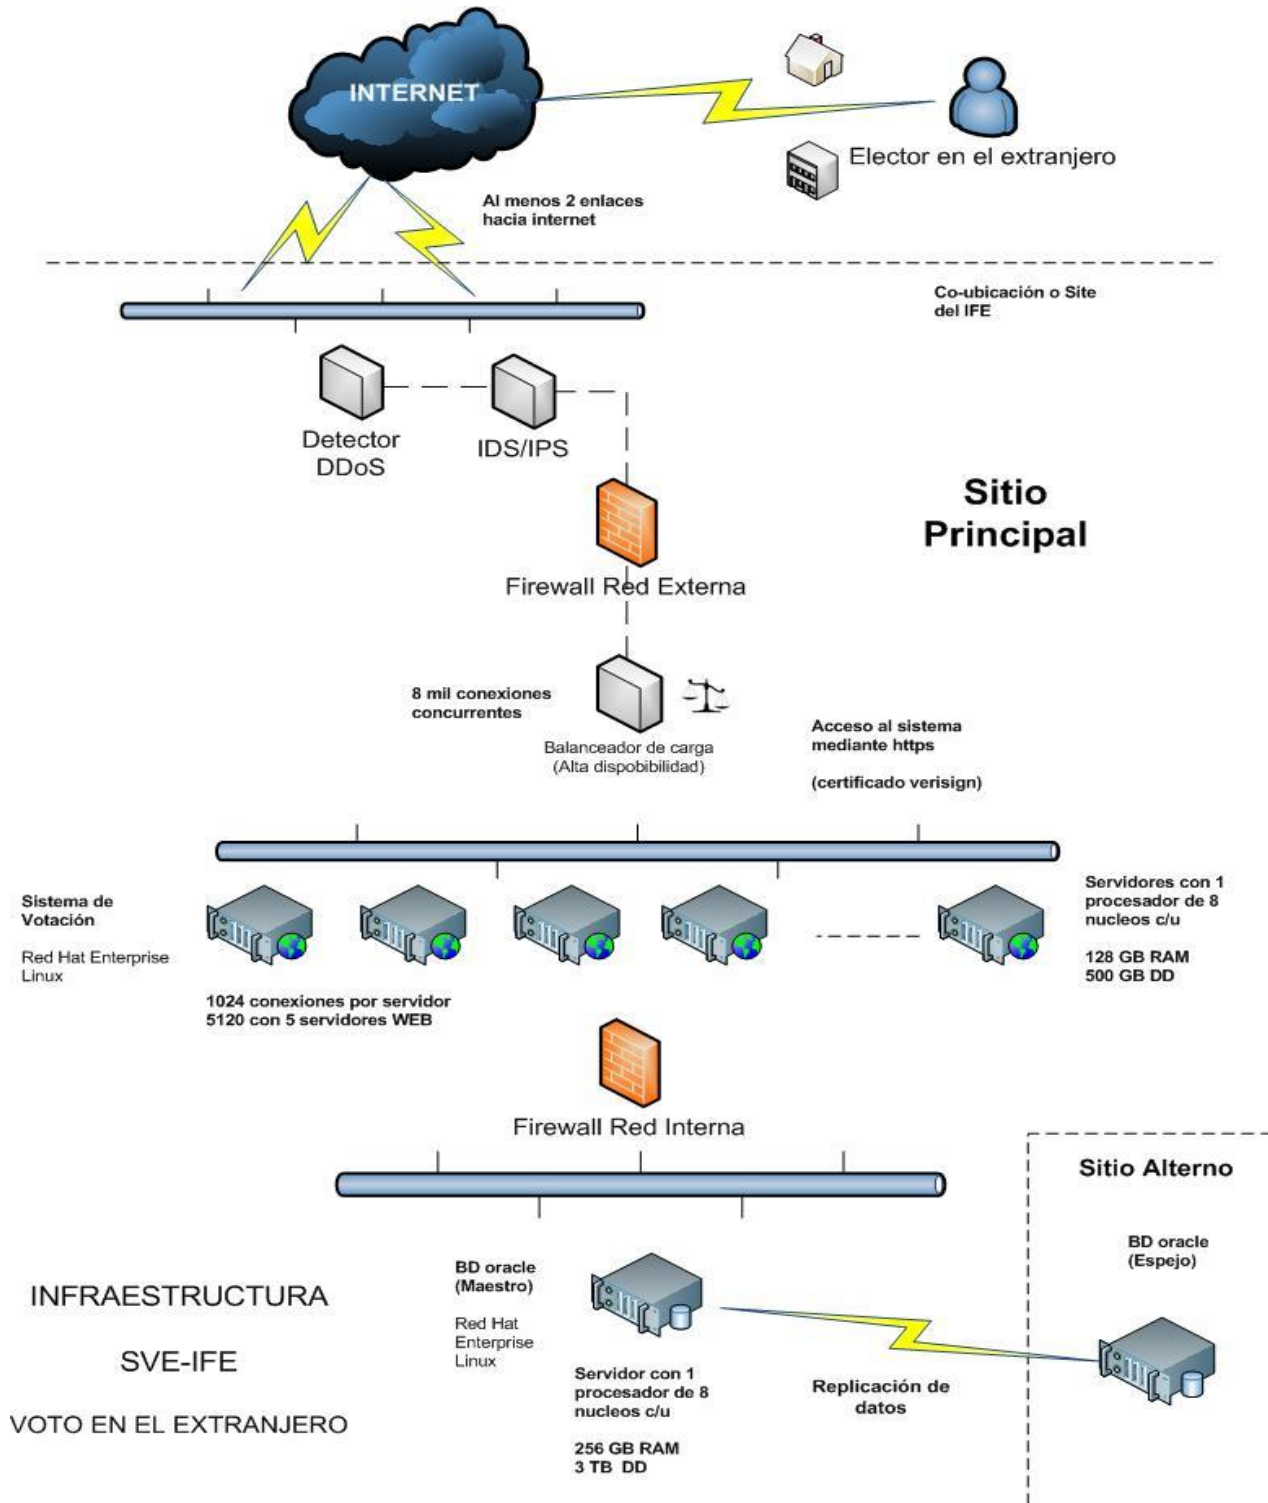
INTERNET

Elector en el extranjero

Al menos 2 enlaces hacia internet

Co-ubicación o Site del IFE

Detector DDoS

IDS/IPS

Sitio Principal

Firewall Red Externa

8 mil conexiones concurrentes

Balanceador de carga (Alta dispobibilidad)

Acceso al sistema mediante https

(certificado verisign)

Sistema de Votación

Red Hat Enterprise Linux

Servidores con 1 procesador de 8 nucleos c/u

128 GB RAM
500 GB DD

1024 conexiones por servidor
5120 con 5 servidores WEB

Firewall Red Interna

Sitio Alterno

BD oracle (Espejo)

BD oracle (Maestro)

Red Hat Enterprise Linux

INFRAESTRUCTURA

SVE-IFE

VOTO EN EL EXTRANJERO

Servidor con 1 procesador de 8 nucleos c/u

256 GB RAM
3 TB DD

Replicación de datos